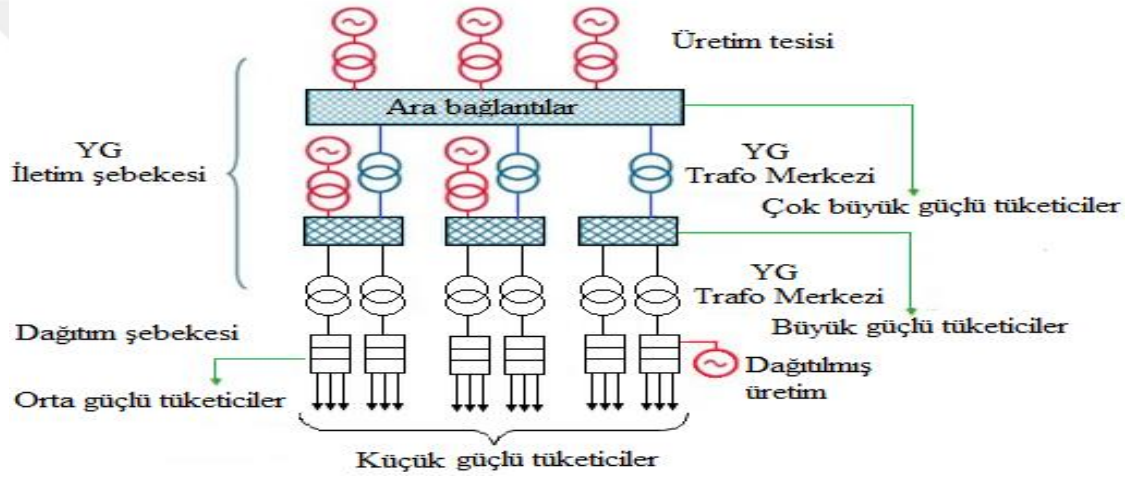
Üretim tesisi

Ara bağlantılar

YG
İletim şebekesi

YG
Trafo Merkezi

Çok büyük güçlü tüketiciler

YG
Trafo Merkezi

Dağıtım şebekesi

Büyük güçlü tüketiciler

Dağıtılmış
üretim

Orta güçlü tüketiciler

Küçük güçlü tüketiciler